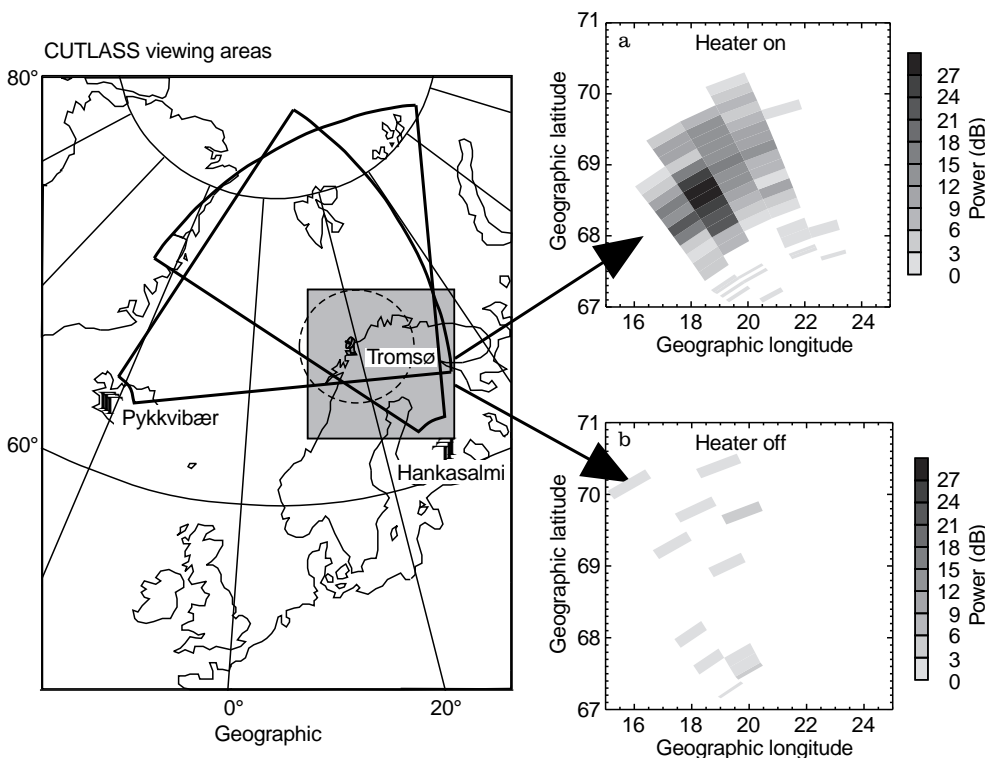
CUTLASS viewing areas

80°

60°

Pykkvibær

Tromsø

Hankasalmi

0°

20°

Geographic

a

Heater on

71
70
69
68
67

Geographic latitude

16
18
20
22
24

Geographic longitude

Power (dB)

27
24
21
18
15
12
9
6
3
0

b

Heater off

71
70
69
68
67

Geographic latitude

16
18
20
22
24

Geographic longitude

Power (dB)

27
24
21
18
15
12
9
6
3
0